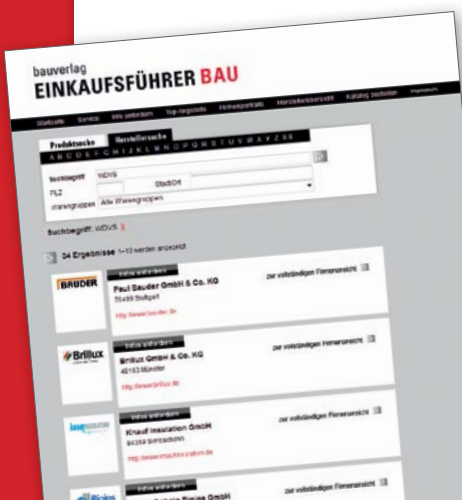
bauverlag
EINKAUFSFÜHRER BAU

Startseite Service Info anfordern Top-Angebote Firmenportraits Herstellerübersicht Katalog bestellen Impressum

Produktsuche Herstellersuche
A B C D E F G H I J K L M N O P Q R S T U V W X Y Z 0-9

Suchbegriff WDVS
PLZ Stadt/Ort
Warengruppen Alle Warengruppen

Suchbegriff: WDVS

34 Ergebnisse 1-10 werden angezeigt

BAUDER
Infos anfordern
Paul Bauder GmbH & Co. KG
70499 Stuttgart
http://www.bauder.de
zur vollständigen Firmenansicht

Brillux
Infos anfordern
Brillux GmbH & Co. KG
48163 Münster
http://www.brillux.de
zur vollständigen Firmenansicht

Infos anfordern
Knauf Insulation GmbH
84359 Simbach
http://www.knaufinsulation.de
zur vollständigen Firmenansicht

Infos anfordern
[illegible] Rigips GmbH
zur vollständigen Firmenansicht